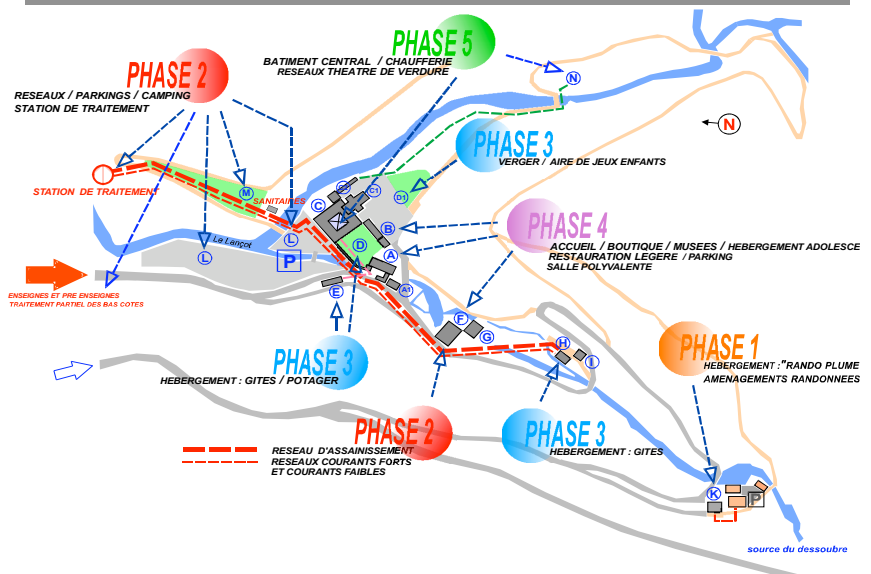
PHASE 5
BATIMENT CENTRAL / CHAUFFERIE
RESEAUX THEATRE DE VERDURE

PHASE 2
RESEAUX / PARKINGS / CAMPING
STATION DE TRAITEMENT

N

N

PHASE 3
VERGER / AIRE DE JEUX ENFANTS

STATION DE TRAITEMENT

M

SANITAIRES

C2
C1
D1
C

PHASE 4
ACCUEIL / BOUTIQUE / MUSEES / HEBERGEMENT ADOLESCE
RESTAURATION LEGERE / PARKING
SALLE POLYVALENTE

Le Lançot
L
L
P
B
D
A
A1
E

ENSEIGNES ET PRE ENSEIGNES
TRAITEMENT PARTIEL DES BAS COTES

F
G
H
I

PHASE 1
HEBERGEMENT :"RANDO PLUME
AMENAGEMENTS RANDONNEES

PHASE 3
HEBERGEMENT : GITES / POTAGER

PHASE 2
RESEAU D'ASSAINISSEMENT
RESEAUX COURANTS FORTS
ET COURANTS FAIBLES

PHASE 3
HEBERGEMENT : GITES

K
P

source du dessoubre